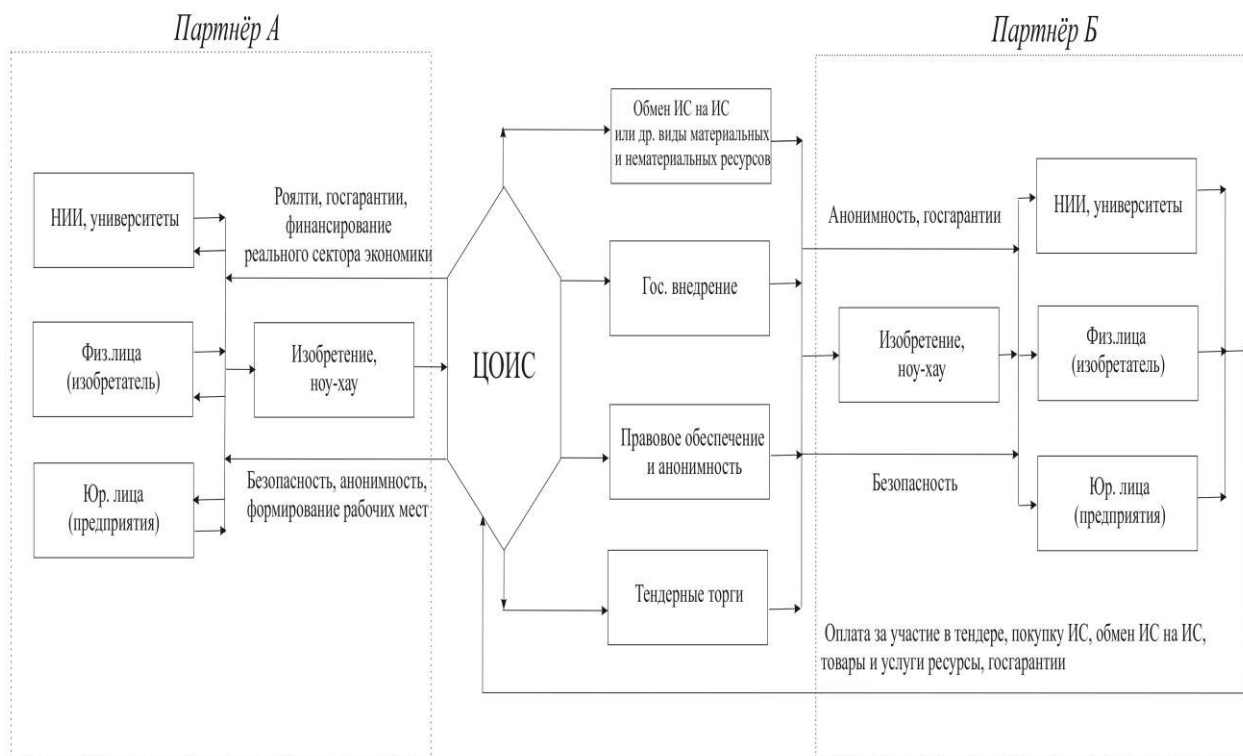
Партнёр А

Партнёр Б

Обмен ИС на ИС или др. виды материальных и нематериальных ресурсов

НИИ, университеты

Роялти, госгарантии, финансирование реального сектора экономики

Анонимность, госгарантии

НИИ, университеты

Гос. внедрение

Физ.лица (изобретатель)

Изобретение, ноу-хау

ЦОИС

Изобретение, ноу-хау

Физ.лица (изобретатель)

Правовое обеспечение и анонимность

Безопасность, анонимность, формирование рабочих мест

Безопасность

Юр. лица (предприятия)

Юр. лица (предприятия)

Тендерные торги

Оплата за участие в тендере, покупку ИС, обмен ИС на ИС, товары и услуги ресурсы, госгарантии